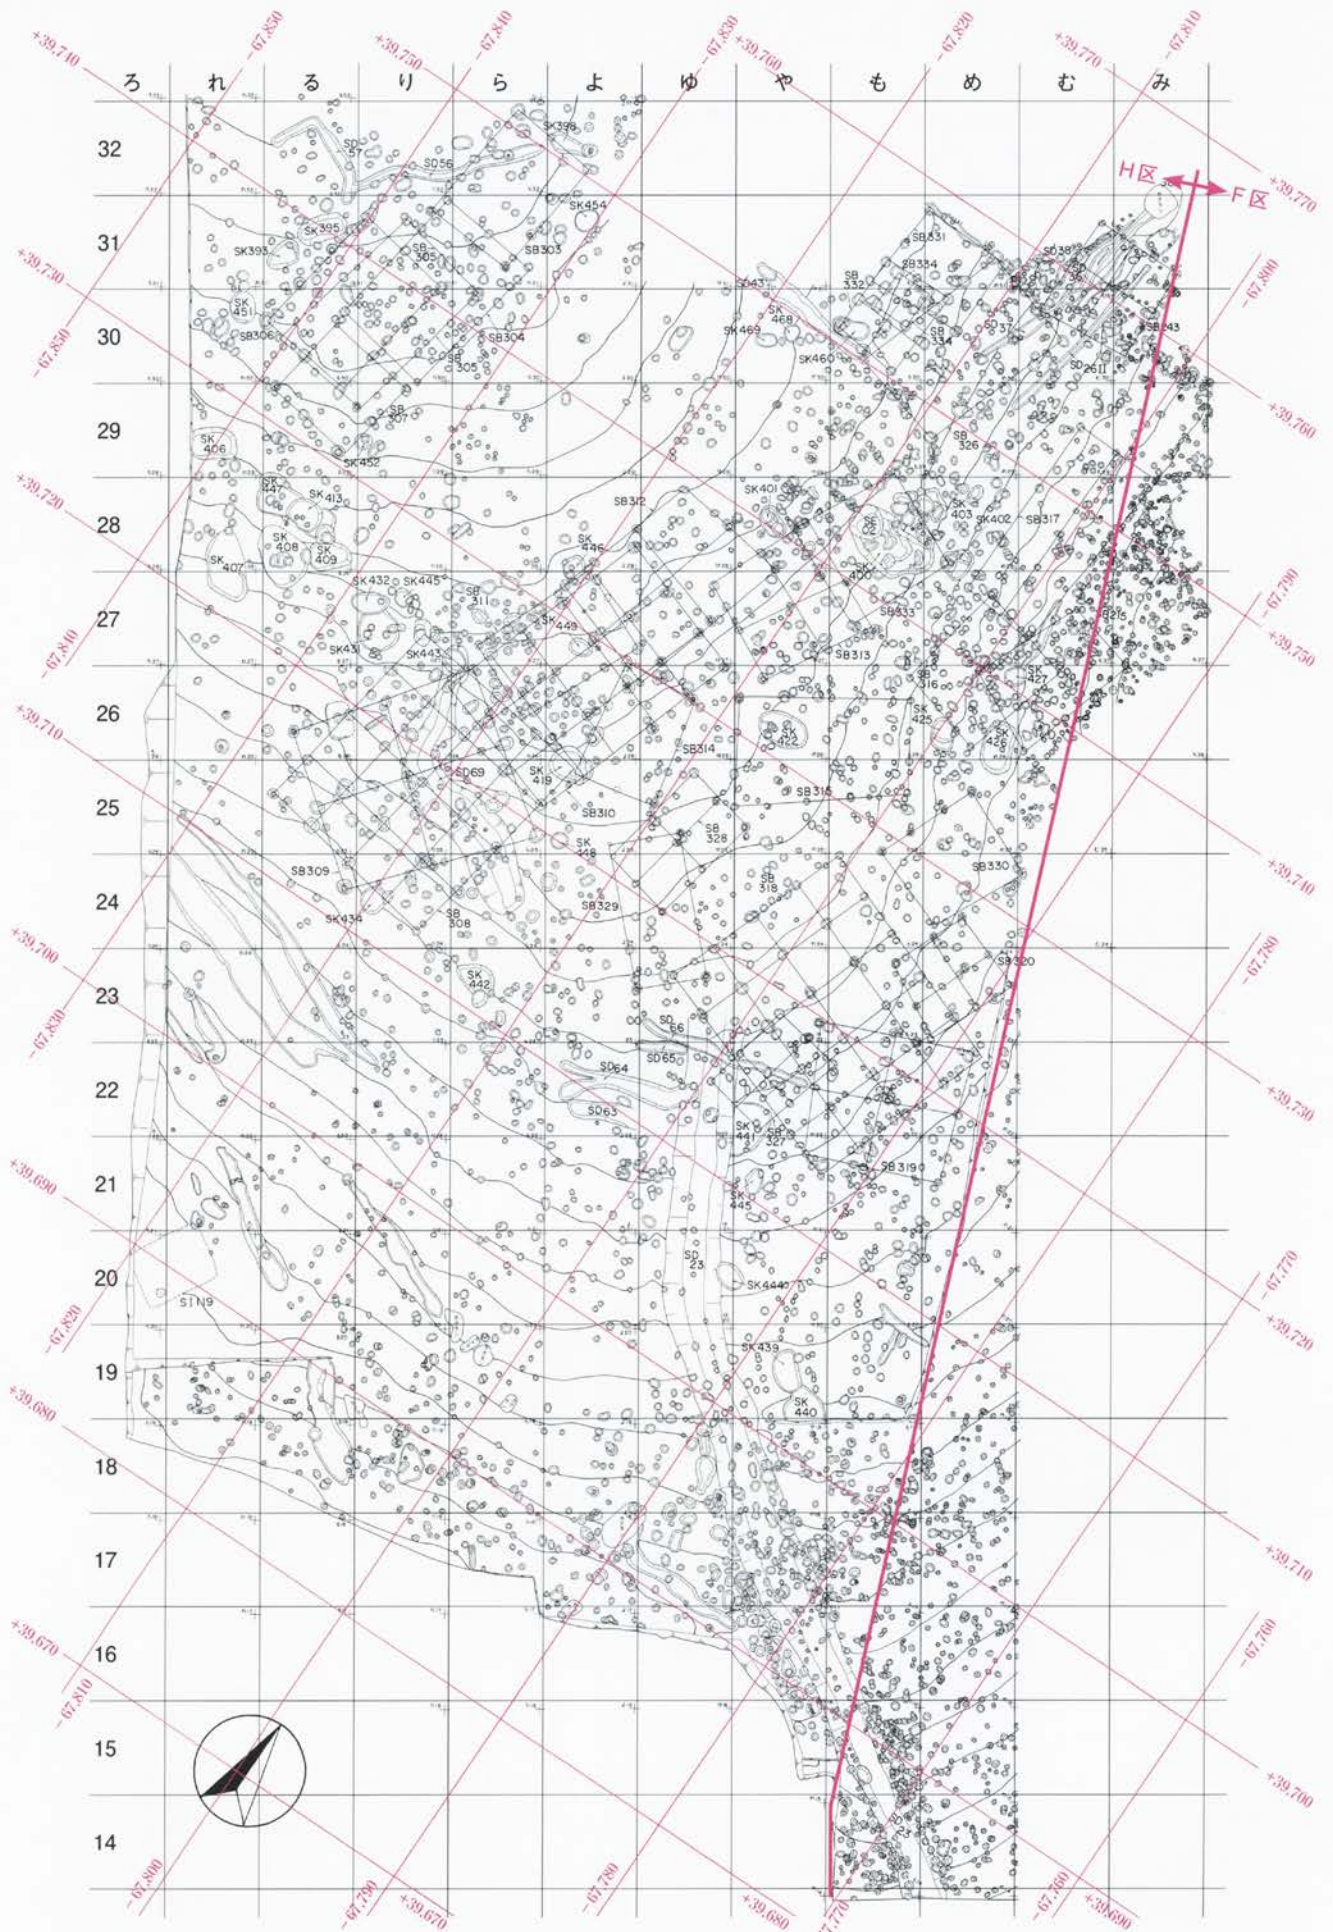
+39,740 −67,850 +39,750 −67,840 −67,830 +39,760 −67,820 +39,770 −67,810

ろ れ る り ら よ ゆ や も め む み

32
31
30
29
28
27
26
25
24
23
22
21
20
19
18
17
16
15
14

H区 F区

SD57 SD056 SK398 SK454 SK395 SK393 SB305 SB303 SK451 SB306 SB304 SB305 SB307 SK406 SK452 SK447 SK413 SK408 SK409 SK407 SB312 SK446 SK432 SK445 SB311 SK449 SK431 SK443 SK401 SD043 SK468 SK469 SK460 SB332 SB331 SB334 SB334 SD038 SD37 SB343 SD2611 SB326 SK403 SK402 SB317 SK400 SB333 SB313 SB316 SK425 SK427 SK426 SB315 SK422 SB314 SD69 SK419 SB310 SB315 SB328 SK448 SB318 SB309 SB330 SB329 SK434 SB308 SB320 SK442 SD66 SD65 SD064 SD063 SK441 SB327 SB3190 SK445 SD23 SK444 SI19 SK439 SK440

+39,730 −67,850 +39,720 −67,840 +39,710 +39,700 −67,830 +39,690 −67,820 +39,680 +39,670 −67,810 −67,800 −67,790 +39,670 −67,780 +39,680 −67,770 −67,760 +39,690 +39,770 −67,800 +39,760 −67,790 +39,750 +39,740 −67,780 +39,730 −67,770 +39,720 +39,710 −67,760 +39,700